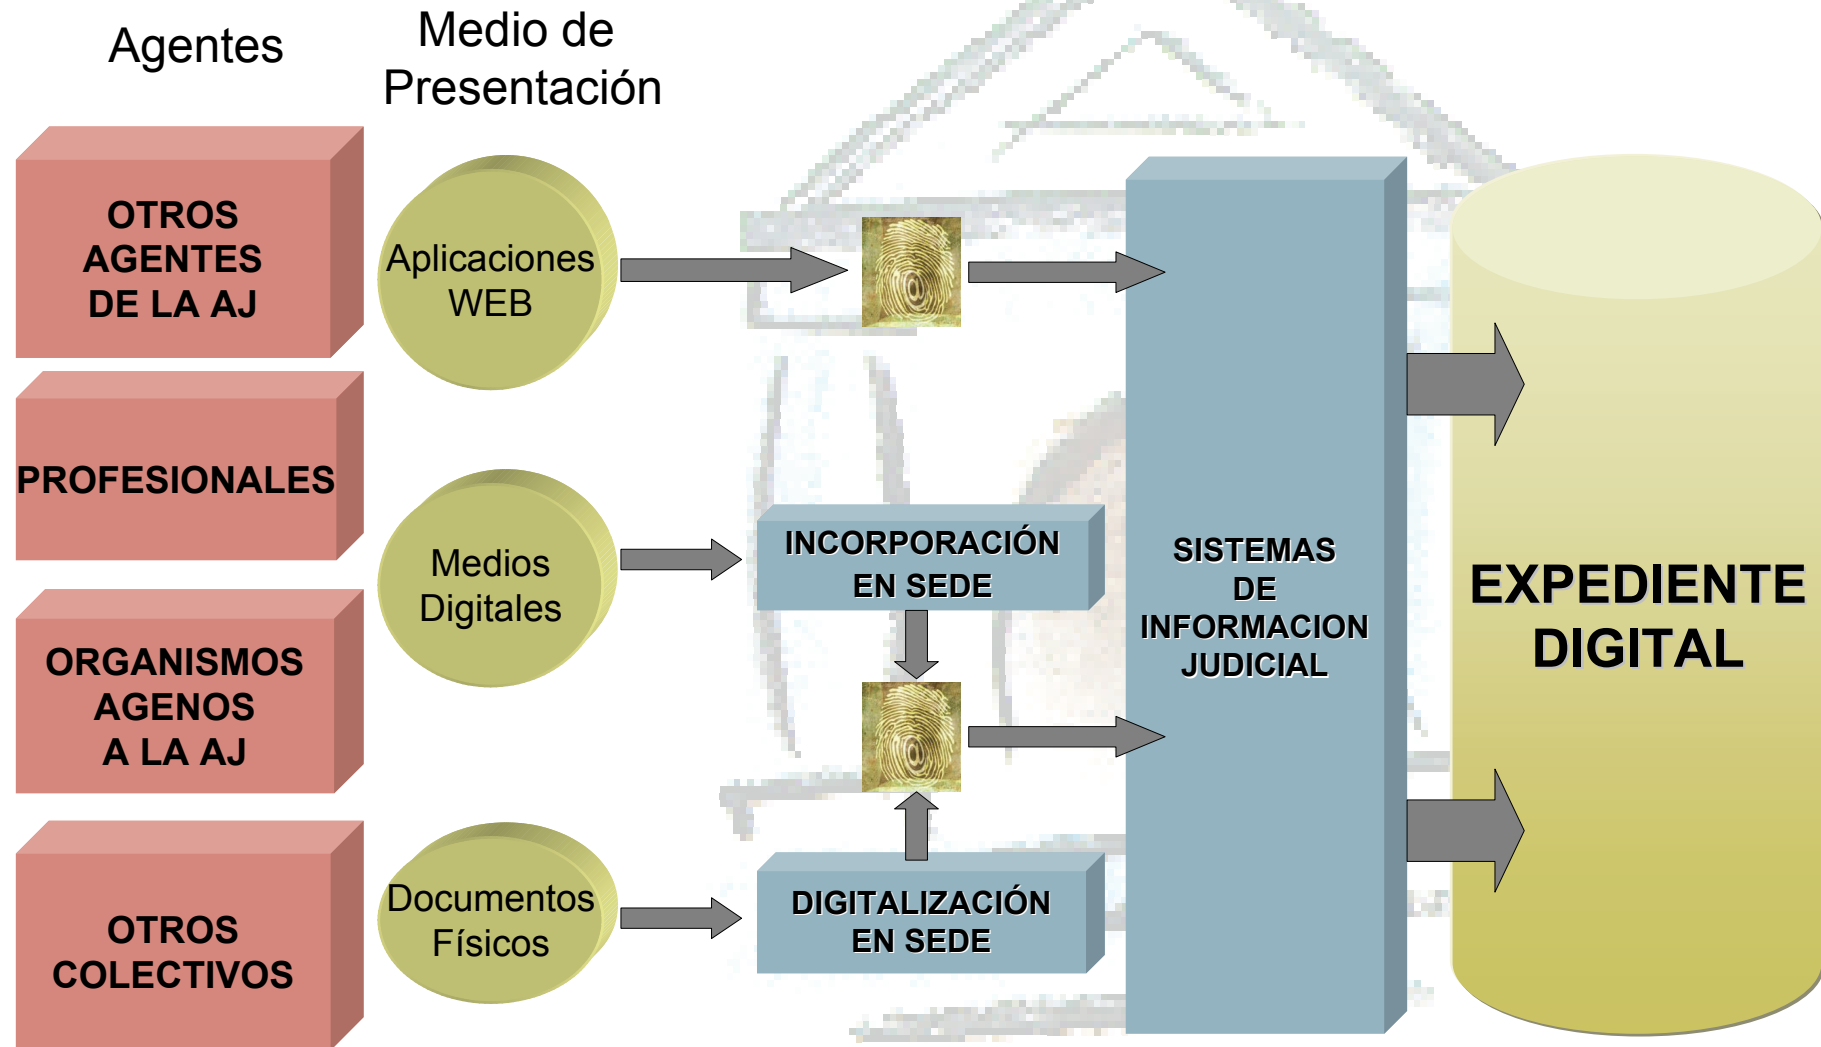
Agentes

Medio de Presentación

OTROS AGENTES DE LA AJ

PROFESIONALES

ORGANISMOS AGENOS A LA AJ

OTROS COLECTIVOS

Aplicaciones WEB

Medios Digitales

Documentos Físicos

INCORPORACIÓN EN SEDE

DIGITALIZACIÓN EN SEDE

SISTEMAS DE INFORMACION JUDICIAL

EXPEDIENTE DIGITAL